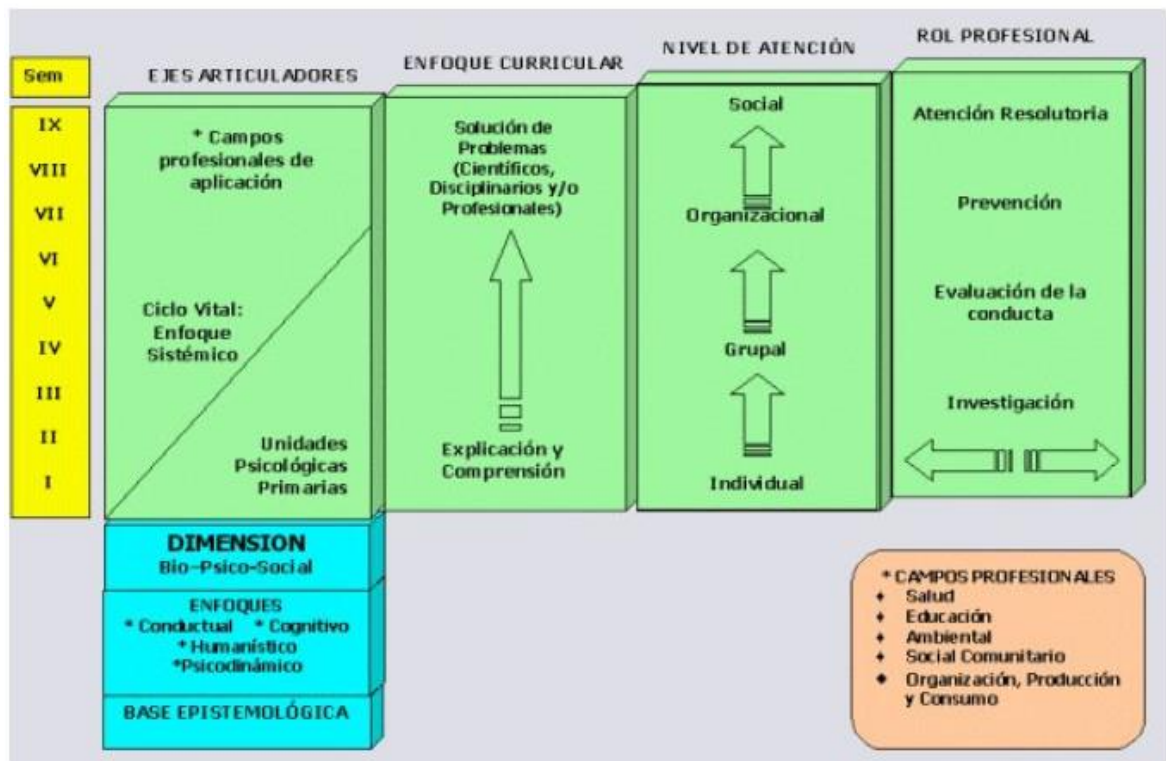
Sem

IX
VIII
VII
VI
V
IV
III
II
I

EJES ARTICULADORES

* Campos profesionales de aplicación

Ciclo Vital: Enfoque Sistémico

Unidades Psicológicas Primarias

DIMENSION
Bio-Psico-Social

ENFOQUES
* Conductual * Cognitivo
* Humanístico
*Psicodinámico

BASE EPISTEMOLÓGICA

ENFOQUE CURRICULAR

Solución de Problemas (Científicos, Disciplinarios y/o Profesionales)

Explicación y Comprensión

NIVEL DE ATENCIÓN

Social

Organizacional

Grupal

Individual

ROL PROFESIONAL

Atención Resolutoria

Prevención

Evaluación de la conducta

Investigación

* CAMPOS PROFESIONALES
- Salud
- Educación
- Ambiental
- Social Comunitario
- Organización, Producción y Consumo